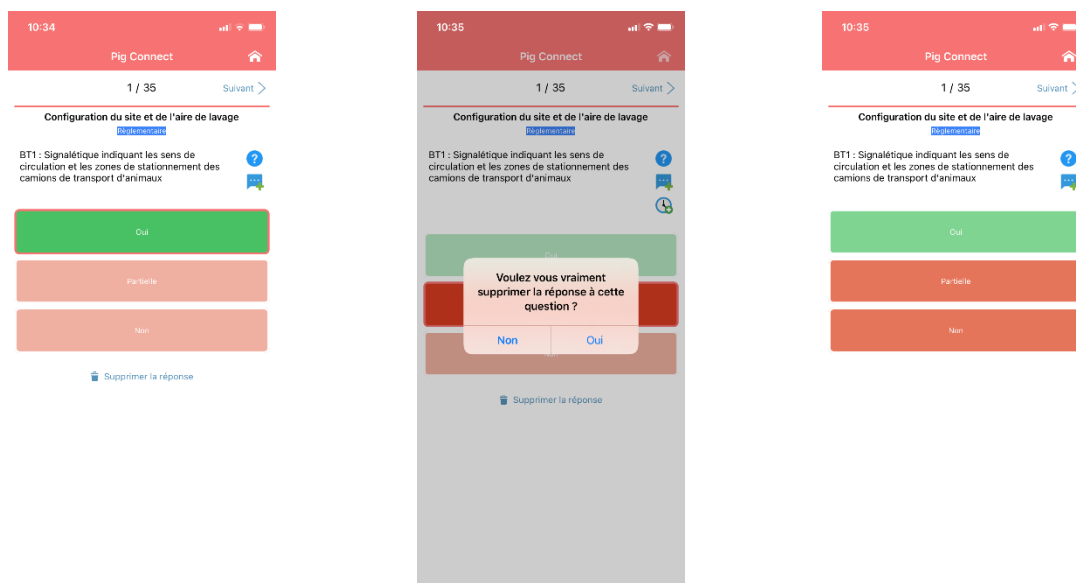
10:34

Pig Connect

1 / 35

Suivant

Configuration du site et de l'aire de lavage

Réglementaire

BT1 : Signalétique indiquant les sens de circulation et les zones de stationnement des camions de transport d'animaux

Oui

Partielle

Non

Supprimer la réponse

10:35

Pig Connect

1 / 35

Suivant

Configuration du site et de l'aire de lavage

Réglementaire

BT1 : Signalétique indiquant les sens de circulation et les zones de stationnement des camions de transport d'animaux

Oui

Voulez vous vraiment supprimer la réponse à cette question ?

Non

Oui

Non

Supprimer la réponse

10:35

Pig Connect

1 / 35

Suivant

Configuration du site et de l'aire de lavage

Réglementaire

BT1 : Signalétique indiquant les sens de circulation et les zones de stationnement des camions de transport d'animaux

Oui

Partielle

Non